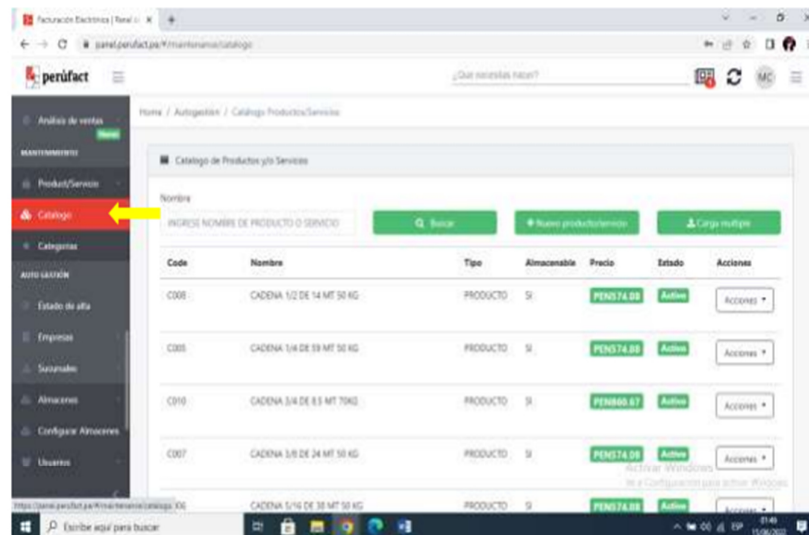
Facturación Electrónica | Perufact ×
panel.perufact.pe/#/mantenimiento/catalogo

perúfact
¿Qué necesitas hacer?
MC

Análisis de ventas
Nuevo
MANTENIMIENTO
Product/Servicio
Catalogo
Categorias
AUTO GESTIÓN
Estado de alta
Empresas
Sucursales
Almacenes
Configurar Almacenes
Usuarios

Home / Autogestión / Catalogo Productos/Servicios

Catalogo de Productos y/o Servicios

Nombre
INGRESE NOMBRE DE PRODUCTO O SERVICIO
Buscar
+ Nuevo producto/servicio
Carga multiple

| Code | Nombre | Tipo | Almacenable | Precio | Estado | Acciones |
|---|---|---|---|---|---|---|
| C008 | CADENA 1/2 DE 14 MT 50 KG | PRODUCTO | SI | PEN574.08 | Active | Acciones ▾ |
| C005 | CADENA 1/4 DE 59 MT 50 KG | PRODUCTO | SI | PEN574.08 | Active | Acciones ▾ |
| C010 | CADENA 3/4 DE 8.5 MT 70KG | PRODUCTO | SI | PEN800.67 | Active | Acciones ▾ |
| C007 | CADENA 3/8 DE 24 MT 50 KG | PRODUCTO | SI | PEN574.08 | Active | Acciones ▾ |
| C006 | CADENA 5/16 DE 30 MT 50 KG | PRODUCTO | SI | PEN574.08 | Active | Acciones ▾ |

Activar Windows
Ve a Configuración para activar Windows.

https://panel.perufact.pe/#/mantenimiento/catalogo
Escribe aquí para buscar
ESP
01:45
11/06/2022